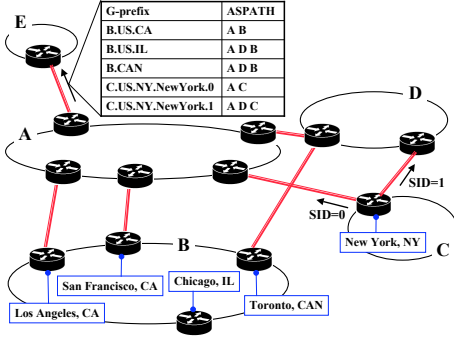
E

| G-prefix | ASPATH |
|---|---|
| B.US.CA | A B |
| B.US.IL | A D B |
| B.CAN | A D B |
| C.US.NY.NewYork.0 | A C |
| C.US.NY.NewYork.1 | A D C |

A

D

SID=1

SID=0

New York, NY

C

B

San Francisco, CA

Chicago, IL

Toronto, CAN

Los Angeles, CA